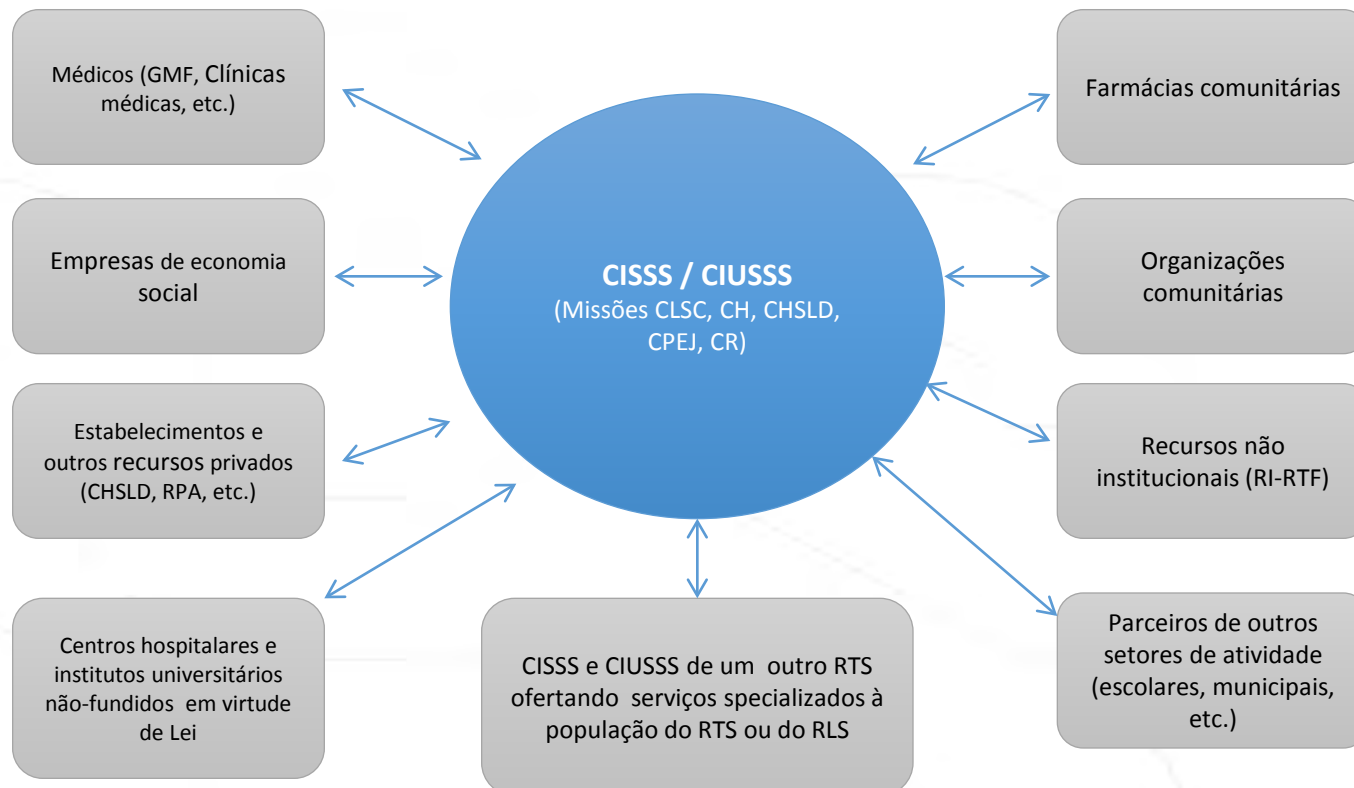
Médicos (GMF, Clínicas médicas, etc.)

Empresas de economia social

Estabelecimentos e outros recursos privados (CHSLD, RPA, etc.)

Centros hospitalares e institutos universitários não-fundidos em virtude de Lei

CISSS / CIUSSS
(Missões CLSC, CH, CHSLD, CPEJ, CR)

CISSS e CIUSSS de um outro RTS ofertando serviços specializados à população do RTS ou do RLS

Farmácias comunitárias

Organizações comunitárias

Recursos não institucionais (RI-RTF)

Parceiros de outros setores de atividade (escolares, municipais, etc.)